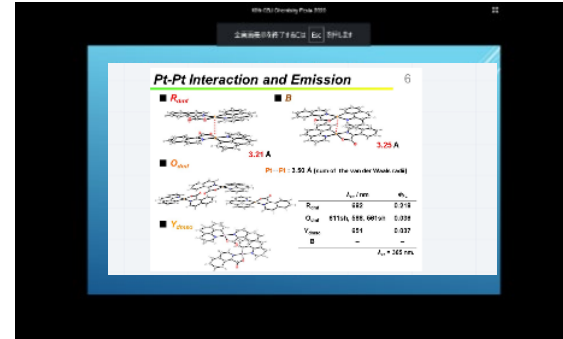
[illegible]

全画面表示を終了するには Esc を押します

Pt-Pt Interaction and Emission

6

■ $R_{dual}$

■ B

3.21 Å

3.25 Å

■ $O_{dual}$

Pt – Pt : 3.50 Å (sum of the van der Waals radii)

■ $Y_{dimer}$

| | $\lambda_{em}$ / nm | $\Phi_{em}$ |
|---|---|---|
| $R_{dual}$ | 662 | 0.019 |
| $O_{dual}$ | 611(sh), 555, 661(sh) | 0.035 |
| $Y_{dimer}$ | 551 | 0.037 |
| B | – | – |

$\lambda_{ex}$ = 365 nm